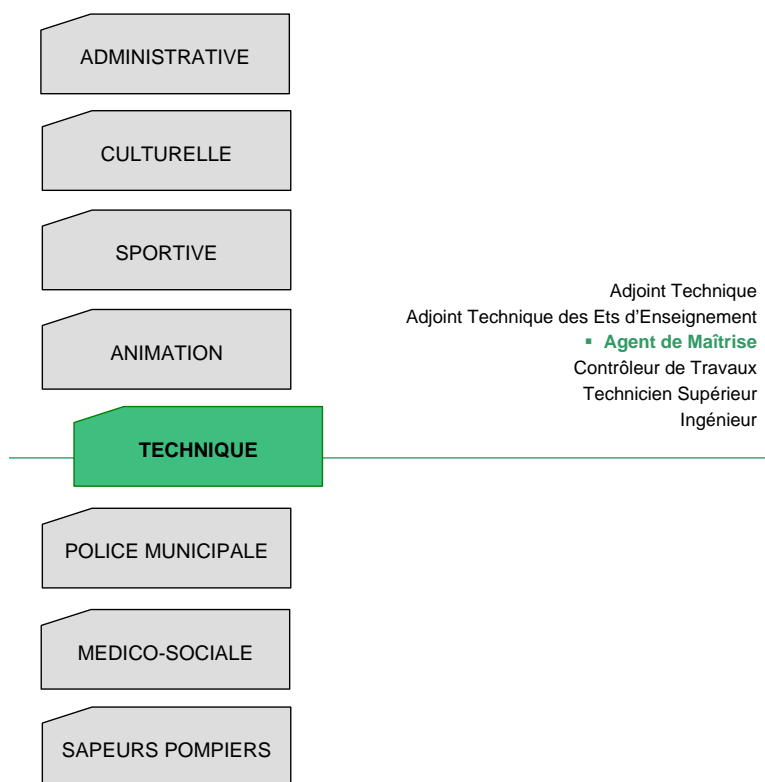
ADMINISTRATIVE

CULTURELLE

SPORTIVE

ANIMATION

TECHNIQUE

POLICE MUNICIPALE

MEDICO-SOCIALE

SAPEURS POMPIERS

Adjoint Technique
Adjoint Technique des Ets d'Enseignement
▪ Agent de Maîtrise
Contrôleur de Travaux
Technicien Supérieur
Ingénieur